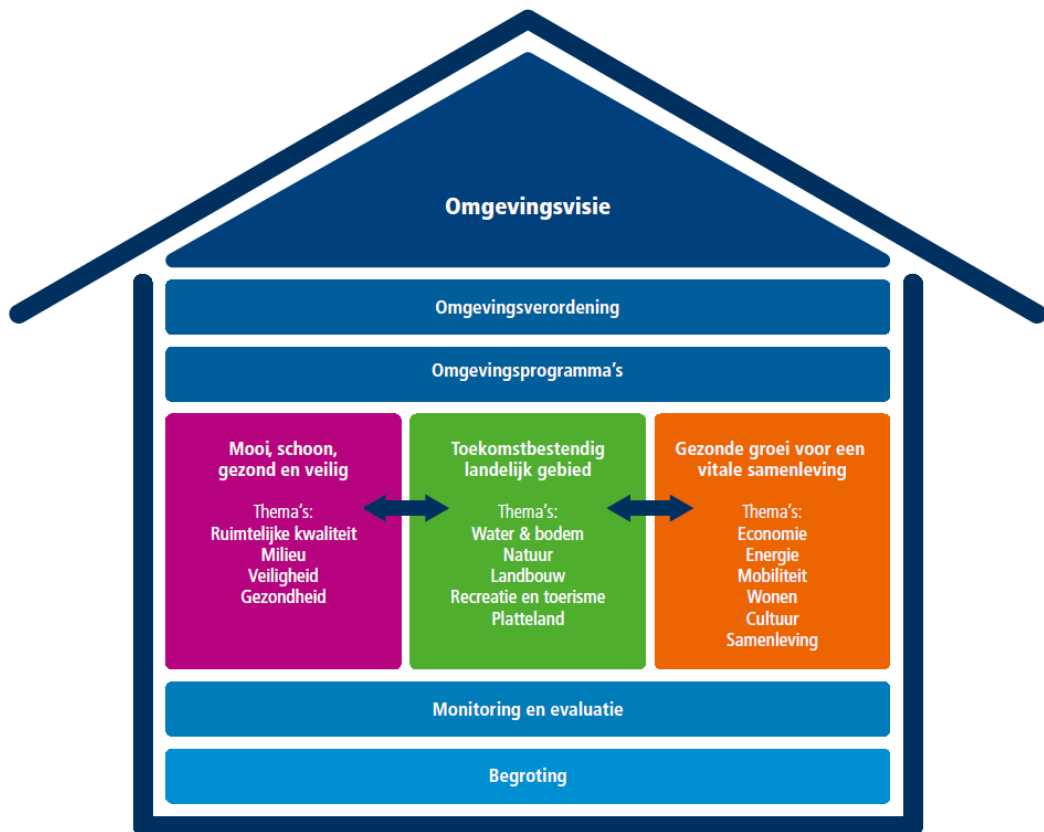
Omgevingsvisie

Omgevingsverordening

Omgevingsprogramma's

Mooi, schoon, gezond en veilig

Thema's:
Ruimtelijke kwaliteit
Milieu
Veiligheid
Gezondheid

Toekomstbestendig landelijk gebied

Thema's:
Water & bodem
Natuur
Landbouw
Recreatie en toerisme
Platteland

Gezonde groei voor een vitale samenleving

Thema's:
Economie
Energie
Mobiliteit
Wonen
Cultuur
Samenleving

Monitoring en evaluatie

Begroting